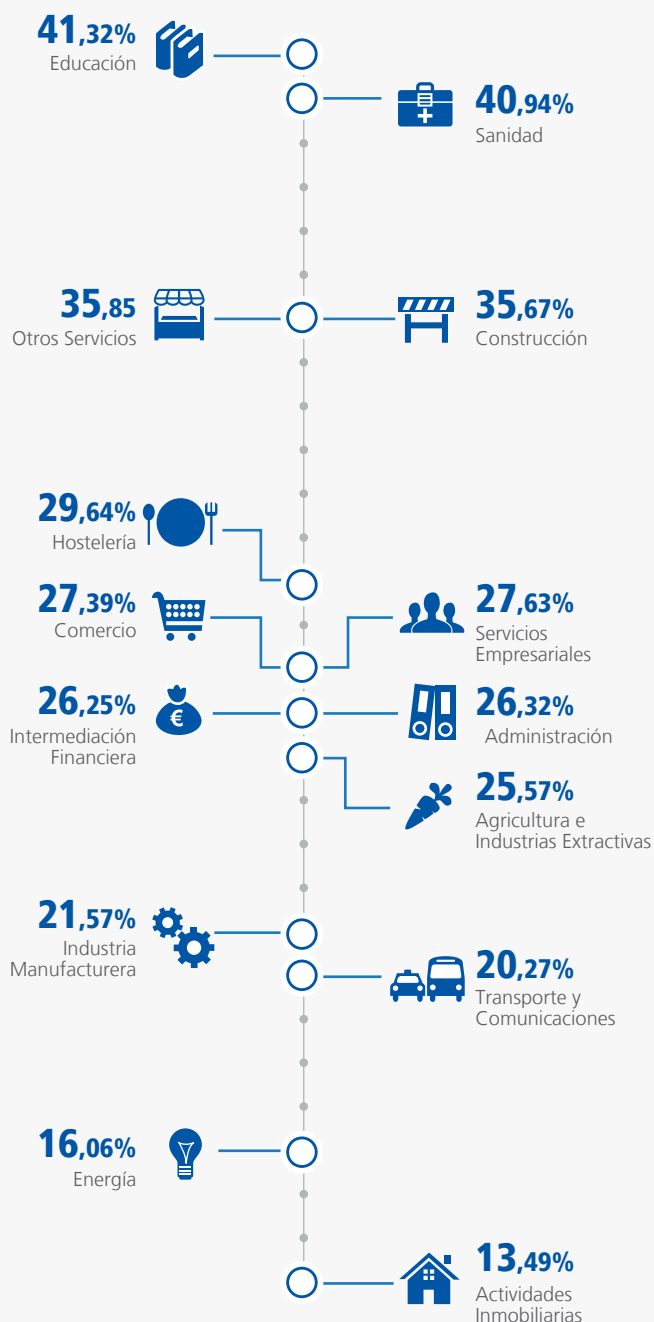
41,32%
Educación

40,94%
Sanidad

35,85
Otros Servicios

35,67%
Construcción

29,64%
Hostelería

27,39%
Comercio

27,63%
Servicios Empresariales

26,25%
Intermediación Financiera

26,32%
Administración

25,57%
Agricultura e Industrias Extractivas

21,57%
Industria Manufacturera

20,27%
Transporte y Comunicaciones

16,06%
Energía

13,49%
Actividades Inmobiliarias